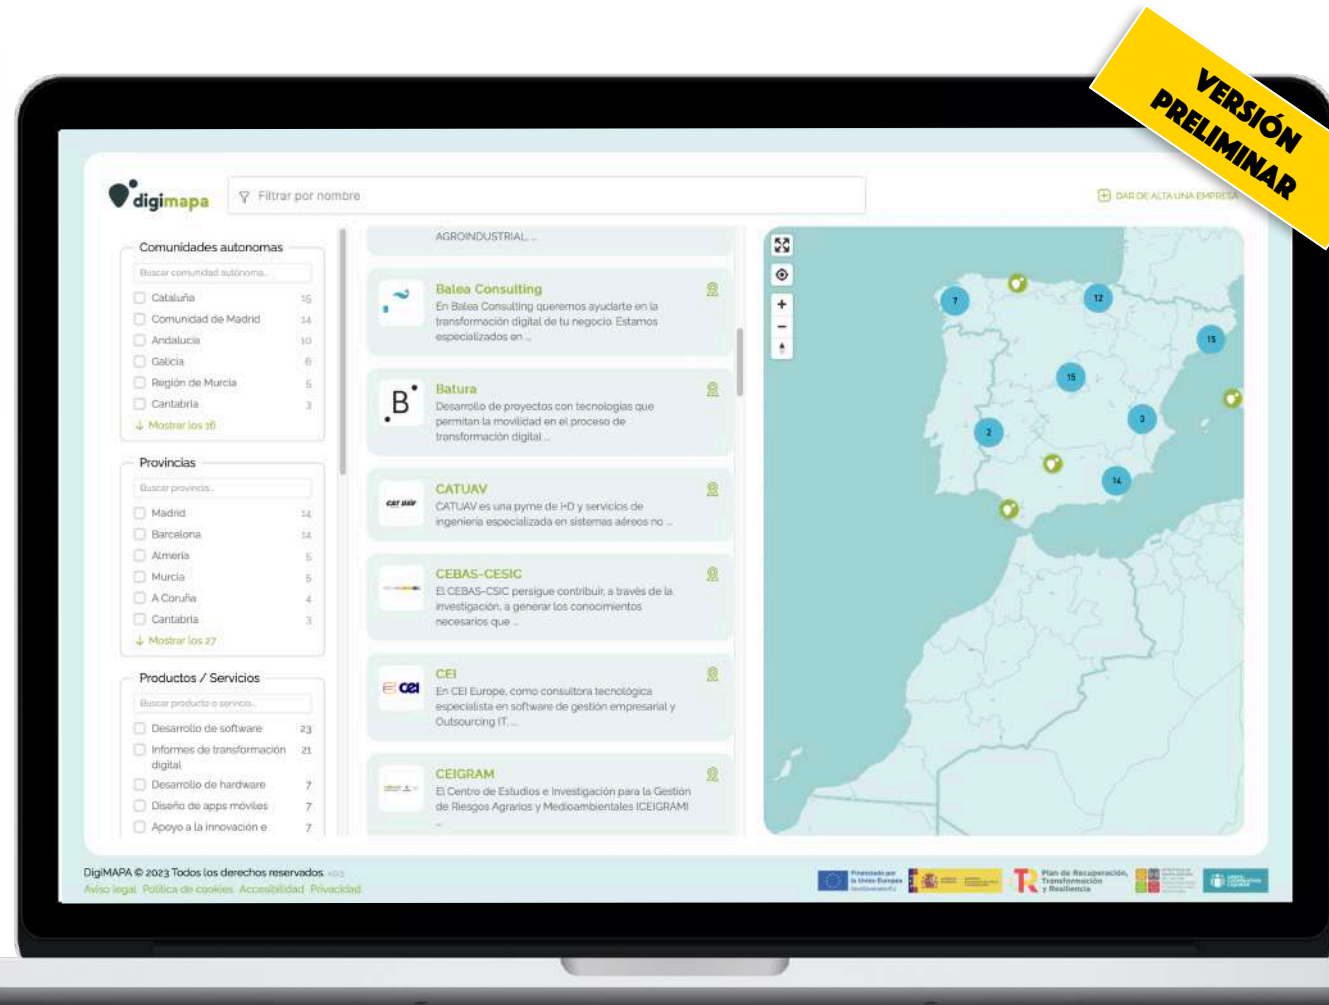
VERSIÓN PRELIMINAR

digimapa

Filtrar por nombre

DAR DE ALTA UNA EMPRESA

Comunidades autonomas

Buscar comunidad autónoma...

Cataluña 15
Comunidad de Madrid 14
Andalucía 10
Galicia 6
Región de Murcia 5
Cantabria 3
Mostrar los 16

Provincias

Buscar provincia...

Madrid 14
Barcelona 14
Almeria 5
Murcia 5
A Coruña 4
Cantabria 3
Mostrar los 27

Productos / Servicios

Buscar producto o servicio...

Desarrollo de software 23
Informes de transformación digital 21
Desarrollo de hardware 7
Diseño de apps móviles 7
Apoyo a la innovación e 7

AGROINDUSTRIAL, ...

Balea Consulting
En Balea Consulting queremos ayudarte en la transformación digital de tu negocio. Estamos especializados en ...

Batura
Desarrollo de proyectos con tecnologías que permitan la movilidad en el proceso de transformación digital ...

CATUAV
CATUAV es una pyme de I+D y servicios de ingeniería especializada en sistemas aéreos no ...

CEBAS-CESIC
El CEBAS-CSIC persigue contribuir, a través de la investigación, a generar los conocimientos necesarios que ...

CEI
En CEI Europe, como consultora tecnológica especialista en software de gestión empresarial y Outsourcing IT, ...

CEIGRAM
El Centro de Estudios e Investigación para la Gestión de Riesgos Agrarios y Medioambientales (CEIGRAM) ...

7 12 15 15 2 3 14

DigiMAPA © 2023 Todos los derechos reservados
Aviso legal Política de cookies Accesibilidad Privacidad

Financiado por la Unión Europea NextGenerationEU
Plan de Recuperación, Transformación y Resiliencia